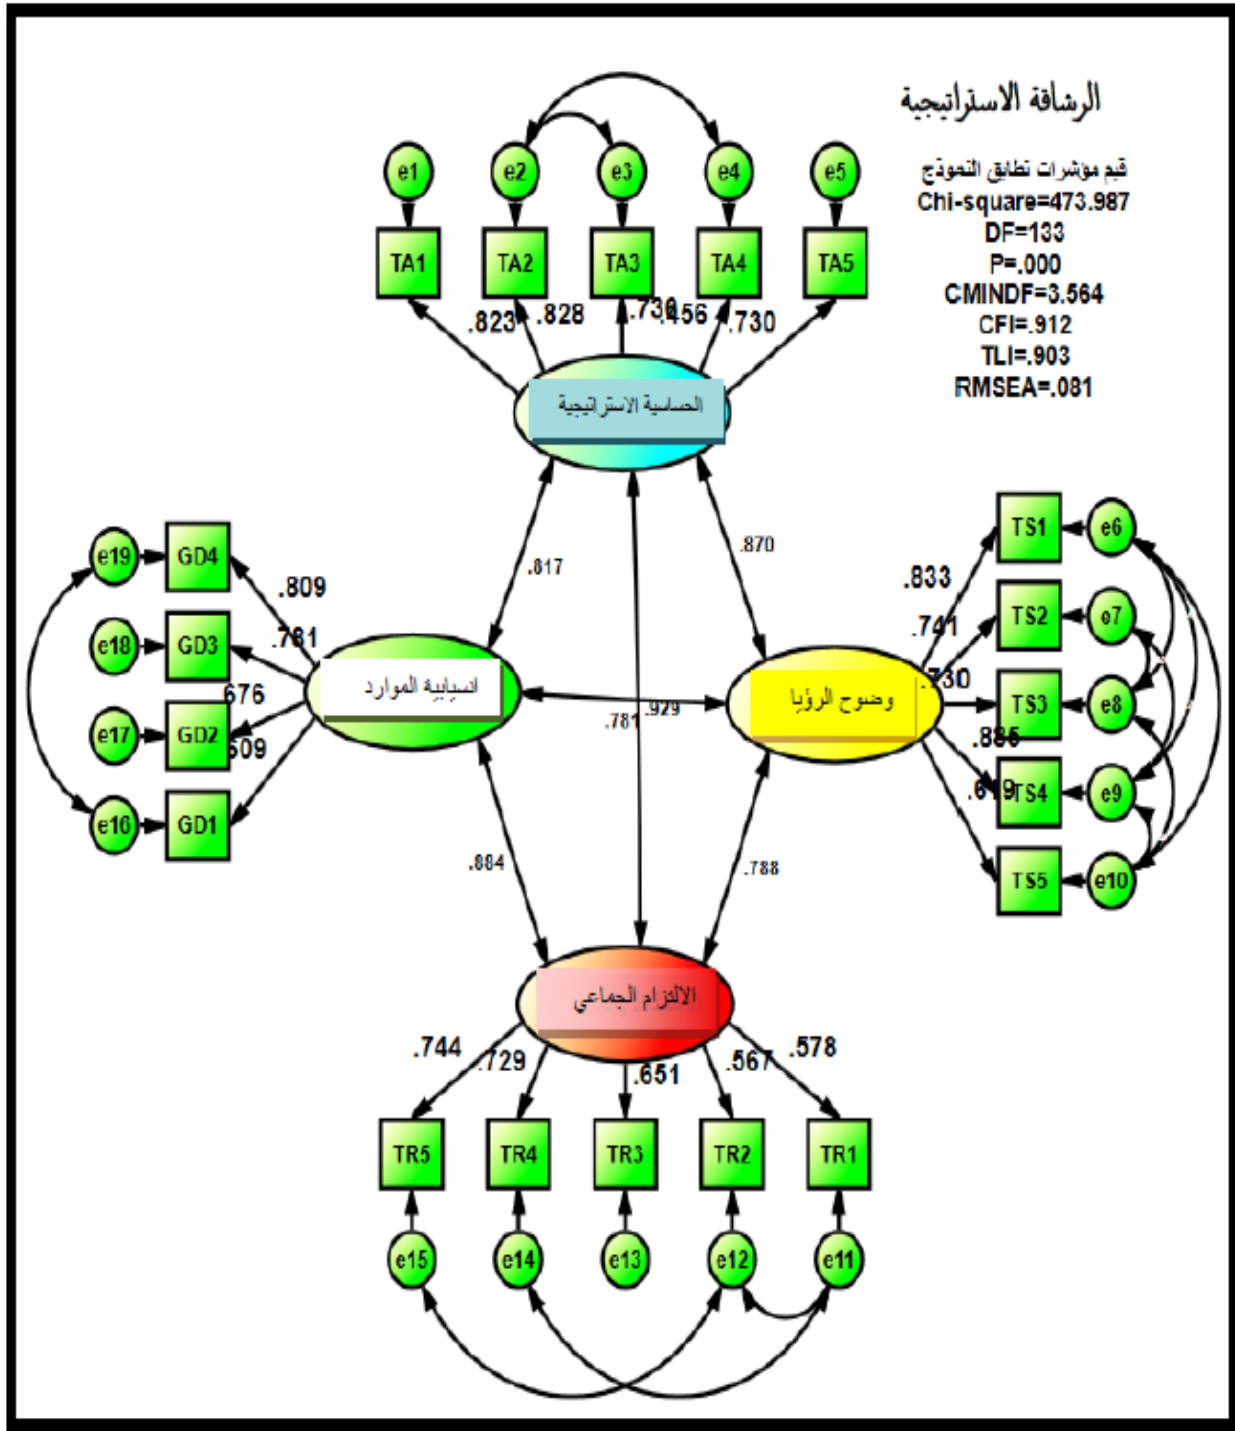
الرشاقة الاستراتيجية

قيم مؤشرات تطابق النموذج
Chi-square=473.987
DF=133
P=.000
CMINDF=3.564
CFI=.912
TLI=.903
RMSEA=.081

e1 e2 e3 e4 e5
TA1 TA2 TA3 TA4 TA5
.823 .828 .730 .456 .730

الحساسية الاستراتيجية

.817 .870

e19 GD4
e18 GD3
e17 GD2
e16 GD1
.809 .781 .676 .609

انسيابية الموارد

.929 .781

وضوح الرؤيا

TS1 e6
TS2 e7
TS3 e8
TS4 e9
TS5 e10
.833 .741 .730 .885 .619

.884 .788

الالتزام الجماعي

.744 .729 .651 .567 .578
TR5 TR4 TR3 TR2 TR1
e15 e14 e13 e12 e11